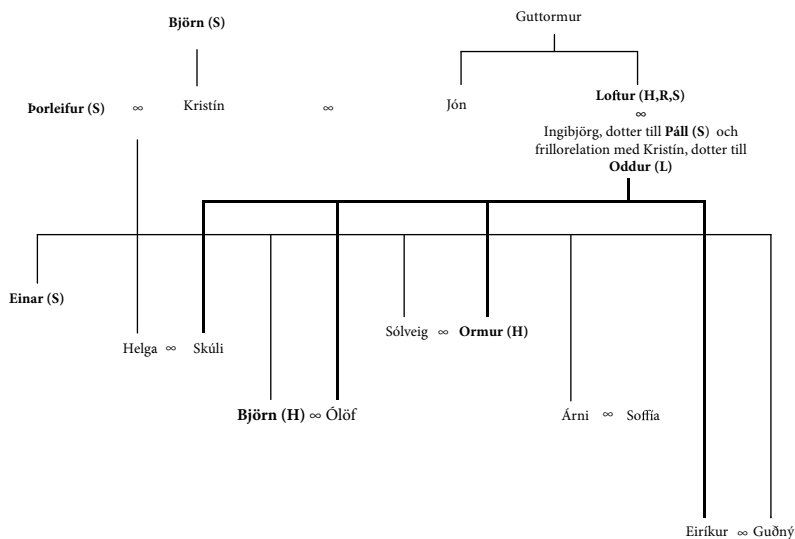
Björn (S)

Guttormur

Þorleifur (S) ∞ Kristín ∞ Jón

Loftur (H,R,S)
∞
Ingibjörg, dotter till Páll (S) och frillorelation med Kristín, dotter till Oddur (L)

Einar (S)

Helga ∞ Skúli

Sólveig ∞ Ormur (H)

Björn (H) ∞ Ólöf

Árni ∞ Soffía

Eiríkur ∞ Guðný